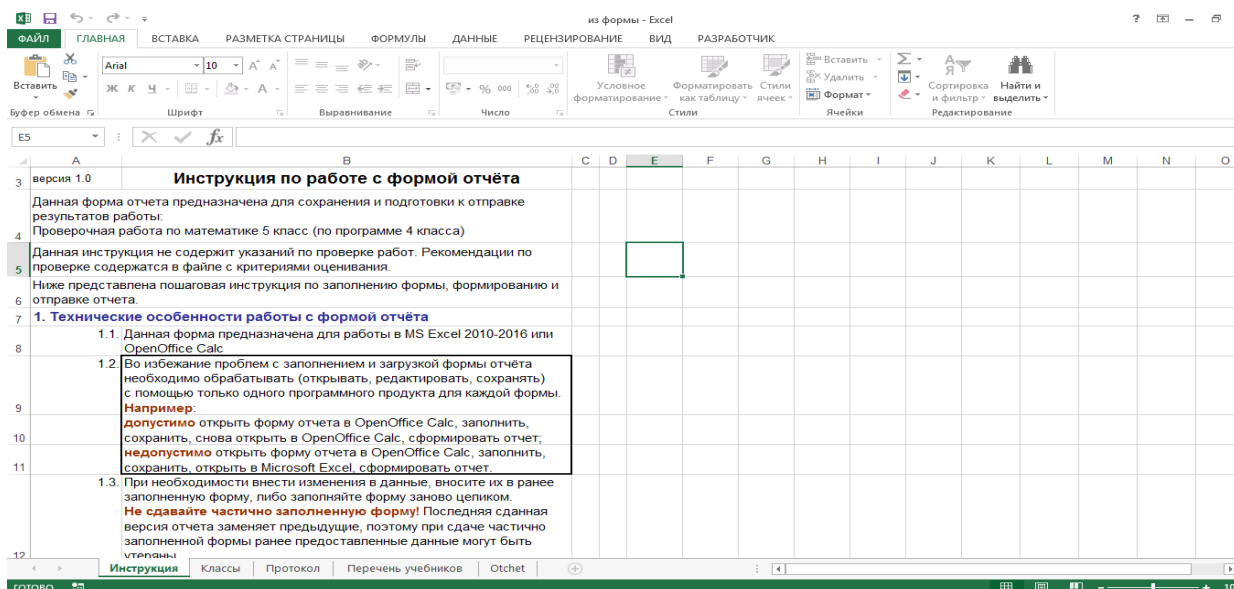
из формы - Excel

ФАЙЛ ГЛАВНАЯ ВСТАВКА РАЗМЕТКА СТРАНИЦЫ ФОРМУЛЫ ДАННЫЕ РЕЦЕНЗИРОВАНИЕ ВИД РАЗРАБОТЧИК

Вставить Arial 10 Условное форматирование Форматировать как таблицу Стили ячеек Вставить Удалить Формат Сортировка и фильтр Найти и выделить

Буфер обмена Шрифт Выравнивание Число Стили Ячейки Редактирование

E5 $f_x$

A B C D E F G H I J K L M N O

3 версия 1.0 Инструкция по работе с формой отчёта

4 Данная форма отчета предназначена для сохранения и подготовки к отправке результатов работы: Проверочная работа по математике 5 класс (по программе 4 класса)

5 Данная инструкция не содержит указаний по проверке работ. Рекомендации по проверке содержатся в файле с критериями оценивания.

6 Ниже представлена пошаговая инструкция по заполнению формы, формированию и отправке отчета.

7 1. Технические особенности работы с формой отчёта

8 1.1. Данная форма предназначена для работы в MS Excel 2010-2016 или OpenOffice Calc

9 1.2. Во избежание проблем с заполнением и загрузкой формы отчёта необходимо обрабатывать (открывать, редактировать, сохранять) с помощью только одного программного продукта для каждой формы. Например:

10 допустимо открыть форму отчета в OpenOffice Calc, заполнить, сохранить, снова открыть в OpenOffice Calc, сформировать отчет;

11 недопустимо открыть форму отчета в OpenOffice Calc, заполнить, сохранить, открыть в Microsoft Excel, сформировать отчет.

12 1.3. При необходимости внести изменения в данные, вносите их в ранее заполненную форму, либо заполняйте форму заново целиком. Не сдавайте частично заполненную форму! Последняя сданная версия отчета заменяет предыдущие, поэтому при сдаче частично заполненной формы ранее предоставленные данные могут быть утеряны

Инструкция Классы Протокол Перечень учебников Otchet

ГОТОВО